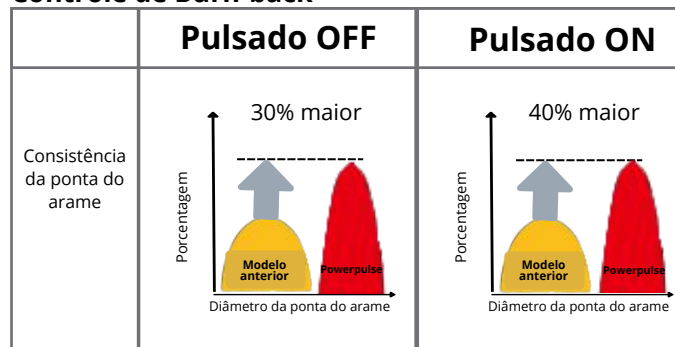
Controle de Burn back

| | Pulsado OFF | Pulsado ON |
|---|---|---|
| Consistência da ponta do arame | 30% maior<br>Porcentagem<br>Modelo anterior<br>Powerpulse<br>Diâmetro da ponta do arame | 40% maior<br>Porcentagem<br>Modelo anterior<br>Powerpulse<br>Diâmetro da ponta do arame |